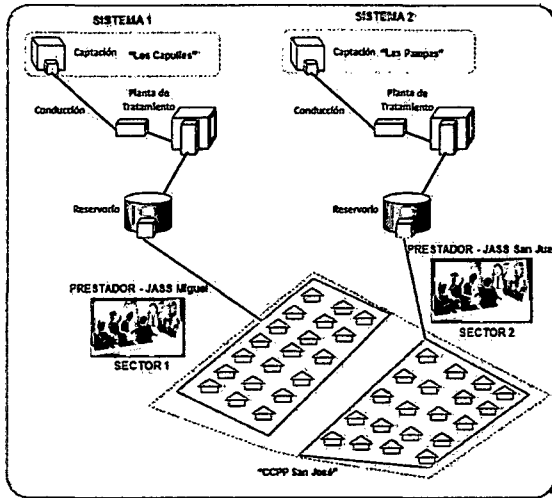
SISTEMA 1

Captación "Los Capulles"

Conducción

Planta de Tratamiento

Reservorio

PRESTADOR - JASS Miguel

SECTOR 1

SISTEMA 2

Captación "Las Pampas"

Conducción

Planta de Tratamiento

Reservorio

PRESTADOR - JASS San Jua

SECTOR 2

"CCPP San José"